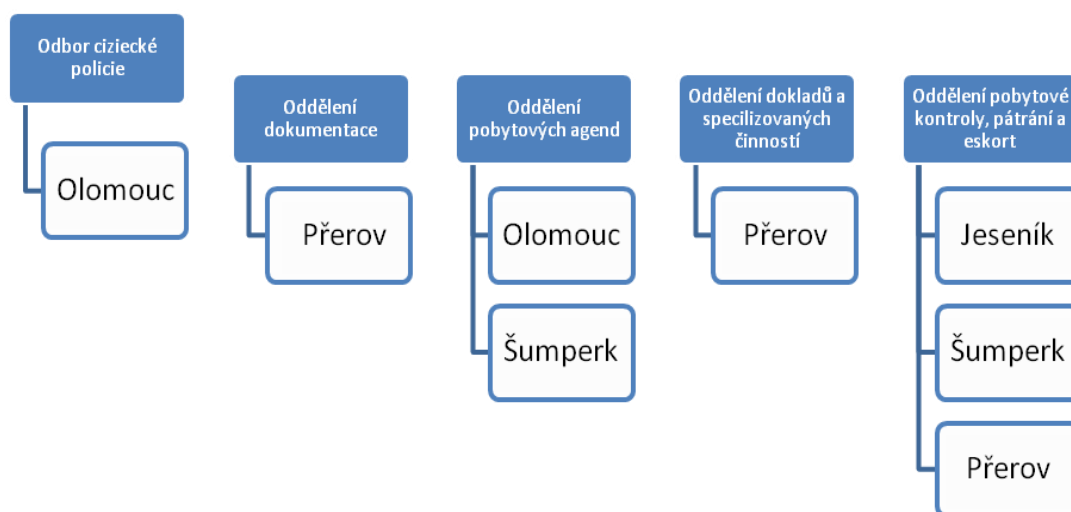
Odbor cizìecké policie

Olomouc

Oddělení dokumentace

Přerov

Oddělení pobytových agend

Olomouc

Šumperk

Oddělení dokladů a specilizovaných činností

Přerov

Oddělení pobytové kontroly, pátrání a eskort

Jeseník

Šumperk

Přerov